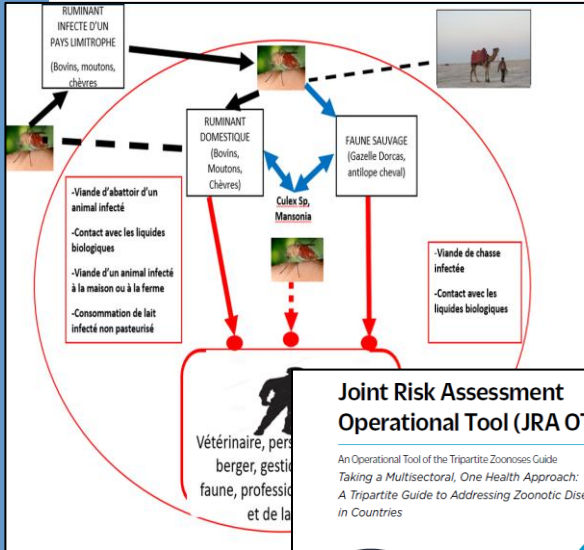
RUMINANT INFECTE D'UN PAYS LIMITROPHE

(Bovins, moutons, chèvres)

RUMINANT DOMESTIQUE (Bovins, Moutons, Chèvres)

FAUNE SAUVAGE (Gazelle Dorcas, antilope cheval)

Culex Sp, Mansonia

-Viande d'abattoir d'un animal infecté

-Contact avec les liquides biologiques

-Viande d'un animal infecté à la maison ou à la ferme

-Consommation de lait infecté non pasteurisé

-Viande de chasse infectée

-Contact avec les liquides biologiques

Vétérinaire, pers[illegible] berger, gestio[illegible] faune, professio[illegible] et de la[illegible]

Joint Risk Assessment Operational Tool (JRA OT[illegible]

An Operational Tool of the Tripartite Zoonoses Guide

Taking a Multisectoral, One Health Approach: A Tripartite Guide to Addressing Zoonotic Dise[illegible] in Countries